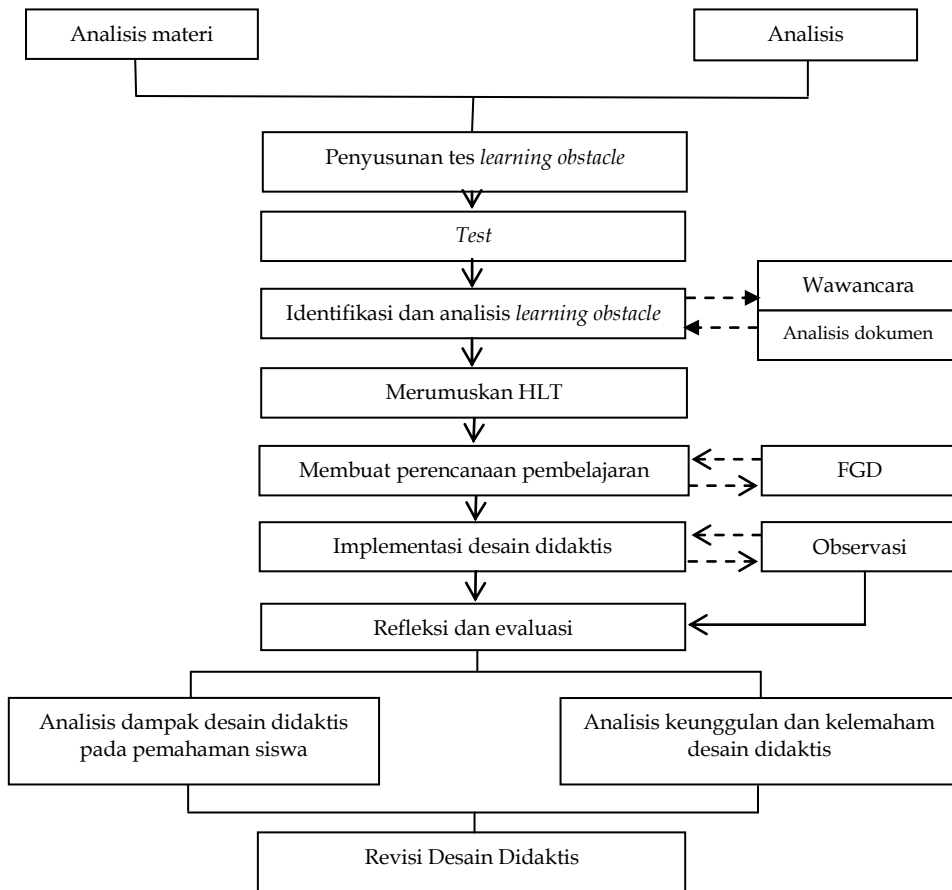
Analisis materi

Analisis

Penyusunan tes *learning obstacle*

*Test*

Identifikasi dan analisis *learning obstacle*

Wawancara

Analisis dokumen

Merumuskan HLT

Membuat perencanaan pembelajaran

FGD

Implementasi desain didaktis

Observasi

Refleksi dan evaluasi

Analisis dampak desain didaktis pada pemahaman siswa

Analisis keunggulan dan kelemaham desain didaktis

Revisi Desain Didaktis